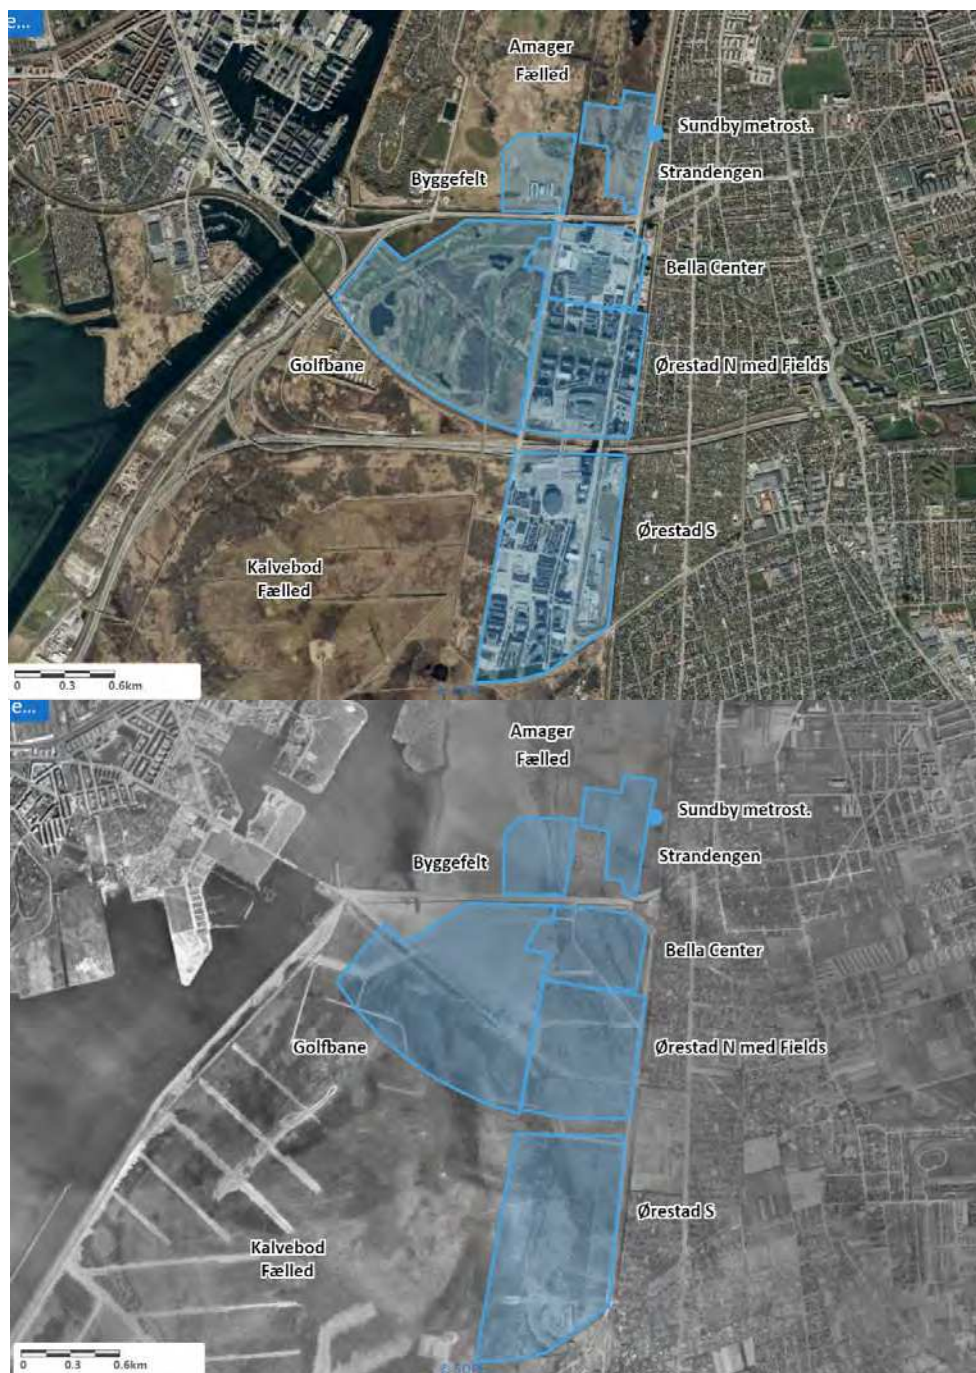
e...

Amager Fælled

Sundby metrost.

Byggefelt

Strandengen

Bella Center

Golfbane

Ørestad N med Fields

Ørestad S

Kalvebod Fælled

0 0.3 0.6km

e...

Amager Fælled

Sundby metrost.

Byggefelt

Strandengen

Bella Center

Golfbane

Ørestad N med Fields

Ørestad S

Kalvebod Fælled

0 0.3 0.6km